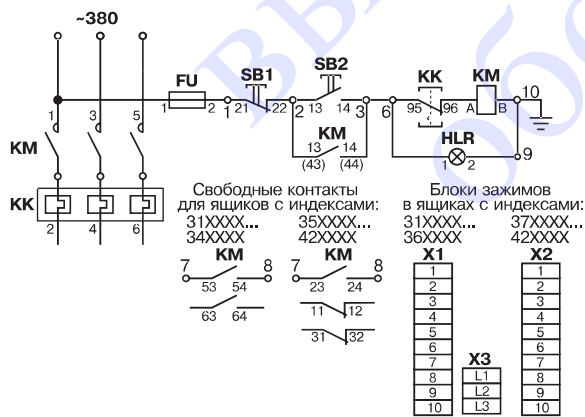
~380

1 3 5

KM

KK

2 4 6

FU

1 2 1

SB1

21 22

SB2

2 13 14 3

KM

13 14
(43) (44)

3 6

KK

95 96

KM

A B

10

HLR

1 2 9

Свободные контакты для ящиков с индексами:
31XXXX... 34XXXX
35XXXX... 42XXXX

7 KM 8
53 54
63 64

7 KM 8
23 24
11 12
31 32

Блоки зажимов в ящиках с индексами:
31XXXX... 36XXXX
37XXXX... 42XXXX

X1
1
2
3
4
5
6
7
8
9
10

X3
L1
L2
L3

X2
1
2
3
4
5
6
7
8
9
10